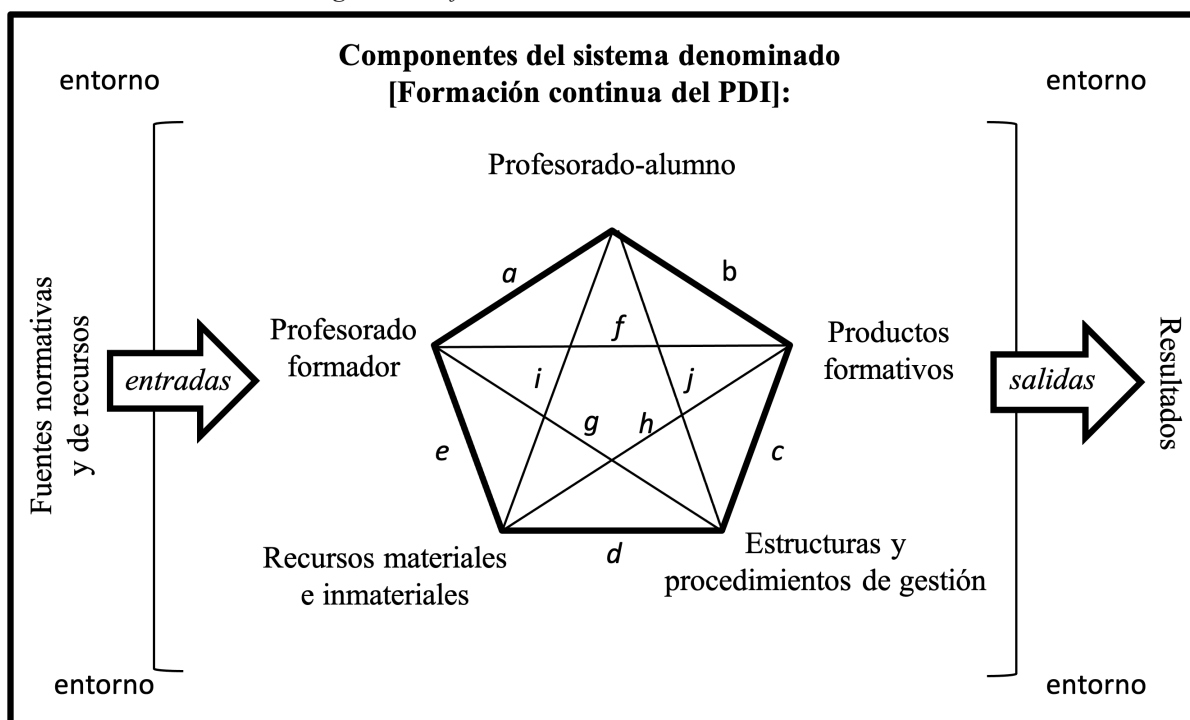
Componentes del sistema denominado [Formación continua del PDI]:

entorno

entorno

Profesorado-alumno

a

b

Fuentes normativas y de recursos

Profesorado formador

f

Productos formativos

Resultados

entradas

i

j

salidas

g

h

e

c

d

Recursos materiales e inmateriales

Estructuras y procedimientos de gestión

entorno

entorno